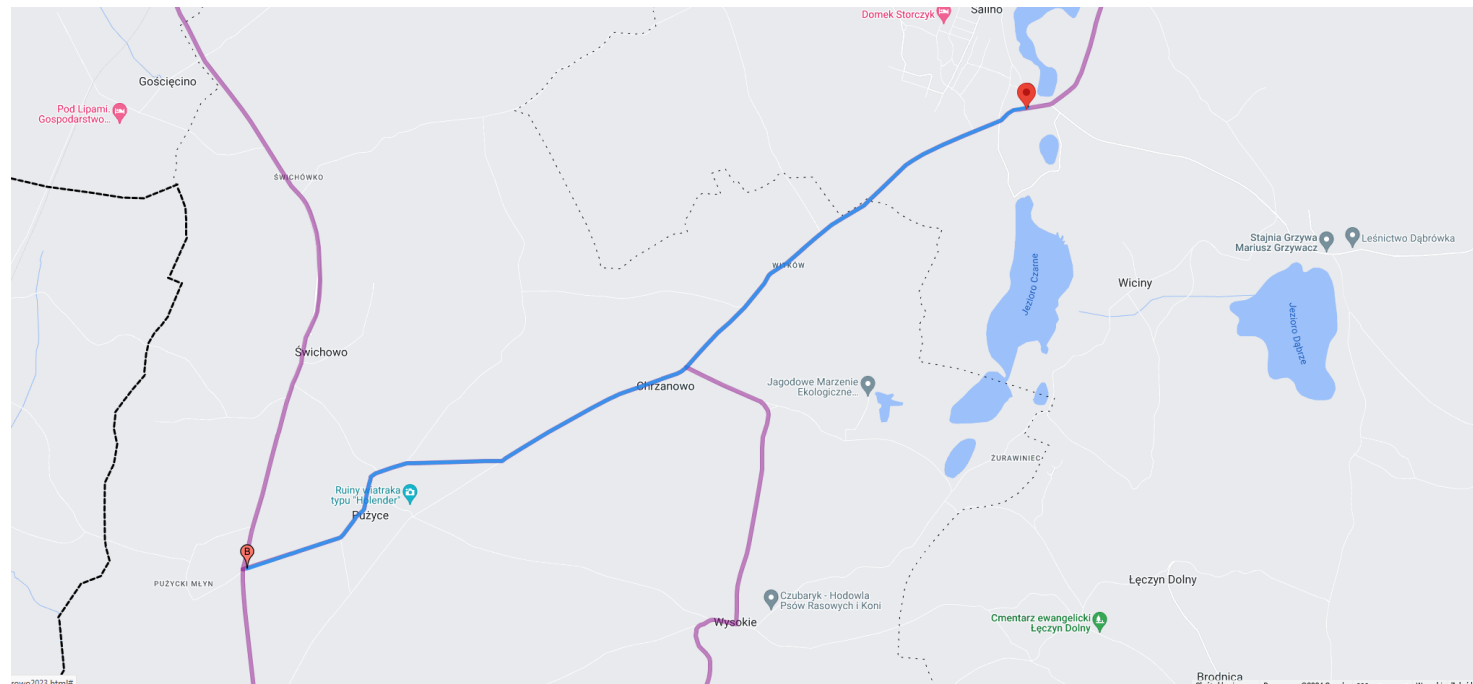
Domek Storczyk
Salino
Gościęcino
Pod Lipami. Gospodarstwo...
ŚWICHÓWKO
Stajnia Grzywa Mariusz Grzywacz
Leśnictwo Dąbrówka
WIKÓW
Jezioro Czarne
Wiciny
Jezioro Dąbrze
Świchowo
Chrzanowo
Jagodowe Marzenie Ekologiczne...
ŻURAWINIEC
Ruiny wiatraka typu "Holender"
Pużyce
B
PUŻYCKI MŁYN
Łęczyn Dolny
Czubaryk - Hodowla Psów Rasowych i Koni
Cmentarz ewangelicki Łęczyn Dolny
Wysokie
Brodnica
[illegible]